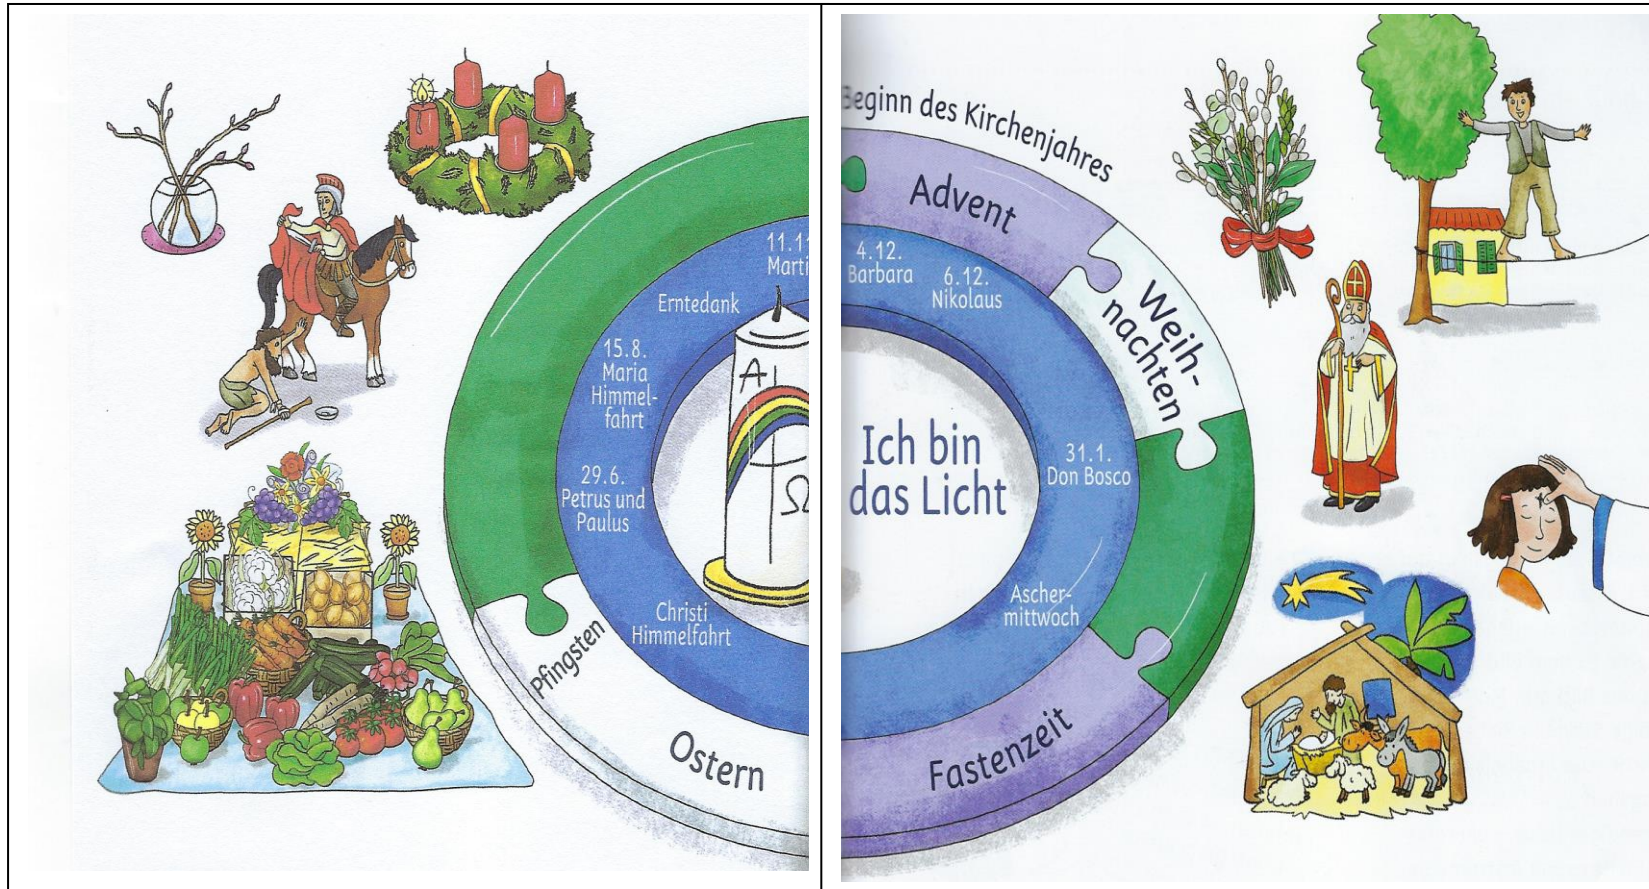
11.1
Marti

Erntedank

15.8.
Maria
Himmelfahrt

29.6.
Petrus und
Paulus

Christi
Himmelfahrt

Pfingsten

Ostern

A Ω

Beginn des Kirchenjahres

Advent

4.12.
Barbara

6.12.
Nikolaus

Weihnachten

Ich bin
das Licht

31.1.
Don Bosco

Aschermittwoch

Fastenzeit